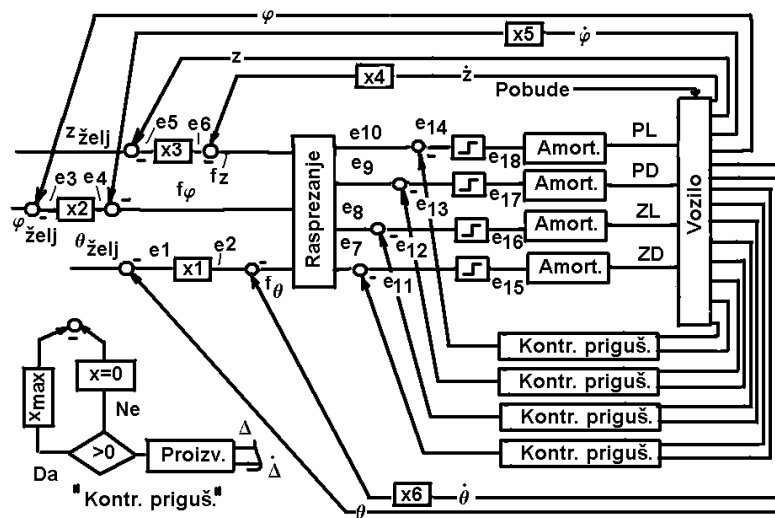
$\varphi$
x5
$\dot{\varphi}$
z
x4
$\dot{z}$
Pobude
$z_{želj}$
e5
e6
x3
$f_z$
e3
e4
$\varphi_{želj}$
x2
$f_\varphi$
Rasprezanje
e10
e14
e9
e13
e18
e17
Amort.
Amort.
PL
PD
Vozilo
$\theta_{želj}$
e1
x1
e2
$f_\theta$
e8
e12
e16
Amort.
ZL
e7
e11
e15
Amort.
ZD
Kontr. priguš.
Kontr. priguš.
Kontr. priguš.
Kontr. priguš.
x=0
xmax
Ne
>0
Proizv.
$\Delta$
$\dot{\Delta}$
Da
"Kontr. priguš."
x6
$\dot{\theta}$
$\theta$